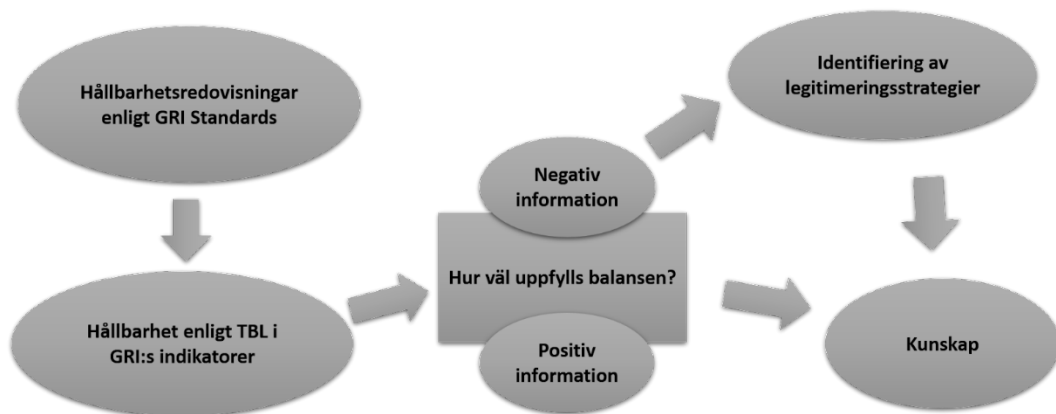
Hållbarhetsredovisningar enligt GRI Standards

Hållbarhet enligt TBL i GRI:s indikatorer

Negativ information

Hur väl uppfylls balansen?

Positiv information

Identifiering av legitimeringsstrategier

Kunskap